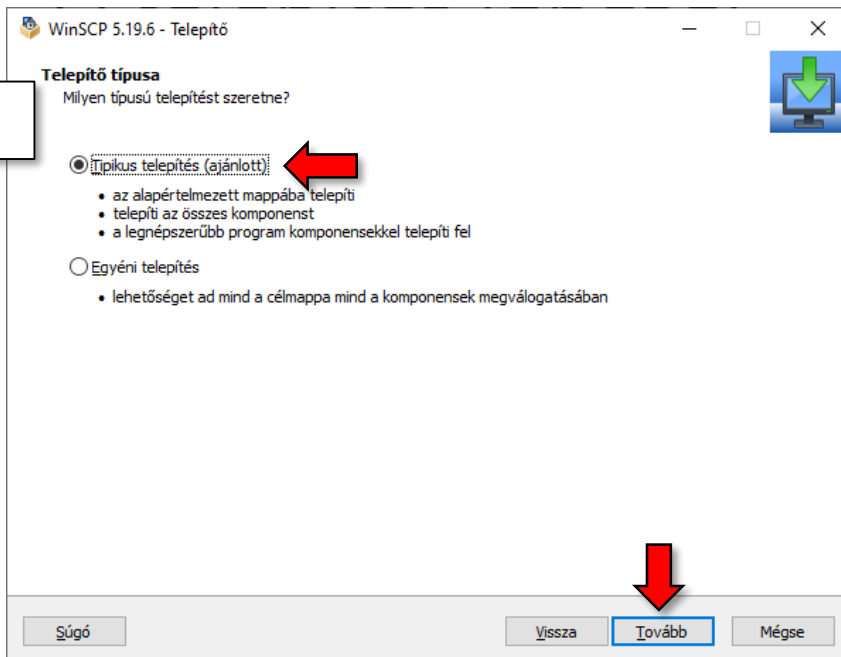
WinSCP 5.19.6 - Telepítő

Telepítő típusa
Milyen típusú telepítést szeretne?

Tipikus telepítés (ajánlott)
• az alapértelmezett mappába telepíti
• telepíti az összes komponenst
• a legnépszerűbb program komponensekkel telepíti fel

Egyéni telepítés
• lehetőséget ad mind a célmappa mind a komponensek megválogatásában

Súgó
Vissza
Tovább
Mégse